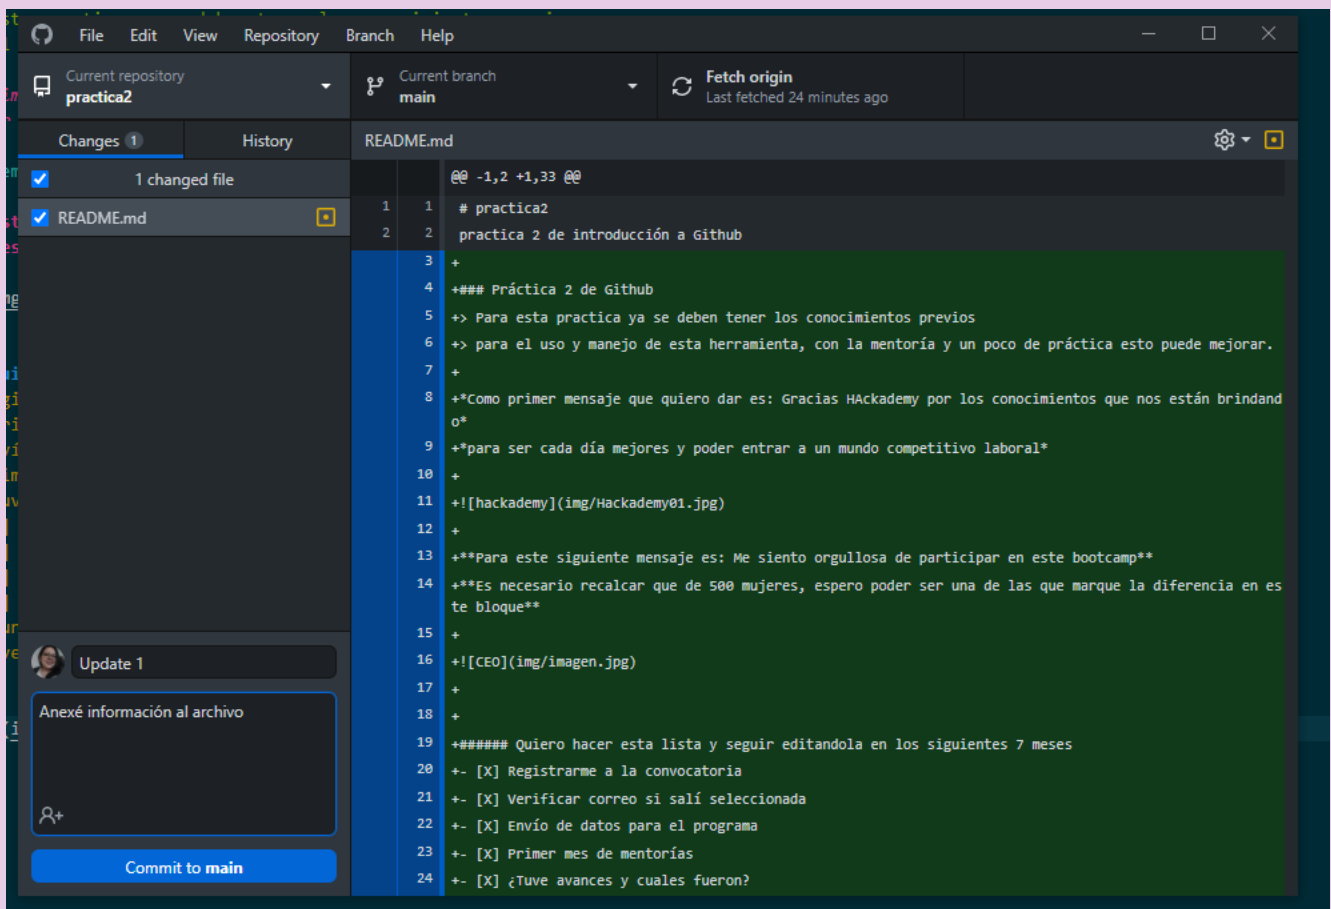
File Edit View Repository Branch Help

Current repository
practica2

Current branch
main

Fetch origin
Last fetched 24 minutes ago

Changes 1
History

1 changed file

README.md

README.md

@@ -1,2 +1,33 @@

1 1 # practica2
2 2 practica 2 de introducción a Github
3 +
4 +### Práctica 2 de Github
5 +> Para esta practica ya se deben tener los conocimientos previos
6 +> para el uso y manejo de esta herramienta, con la mentoría y un poco de práctica esto puede mejorar.
7 +
8 +*Como primer mensaje que quiero dar es: Gracias HAckademy por los conocimientos que nos están brindando*
9 +*para ser cada día mejores y poder entrar a un mundo competitivo laboral*
10 +
11 +![hackademy](img/Hackademy01.jpg)
12 +
13 +**Para este siguiente mensaje es: Me siento orgullosa de participar en este bootcamp**
14 +**Es necesario recalcar que de 500 mujeres, espero poder ser una de las que marque la diferencia en este bloque**
15 +
16 +![CEO](img/imagen.jpg)
17 +
18 +
19 +###### Quiero hacer esta lista y seguir editandola en los siguientes 7 meses
20 +- [X] Registrarme a la convocatoria
21 +- [X] Verificar correo si salí seleccionada
22 +- [X] Envío de datos para el programa
23 +- [X] Primer mes de mentorías
24 +- [X] ¿Tuve avances y cuales fueron?

Update 1

Anexé información al archivo

Commit to main